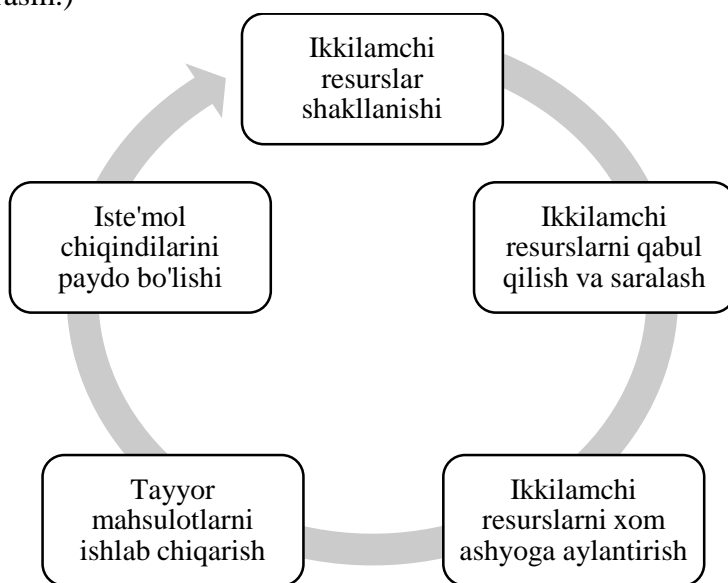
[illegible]asm.)

Ikkilamchi resurslar shakllanishi

Ikkilamchi resurslarni qabul qilish va saralash

Ikkilamchi resurslarni xom ashyoga aylantirish

Tayyor mahsulotlarni ishlab chiqarish

Iste'mol chiqindilarini paydo bo'lishi